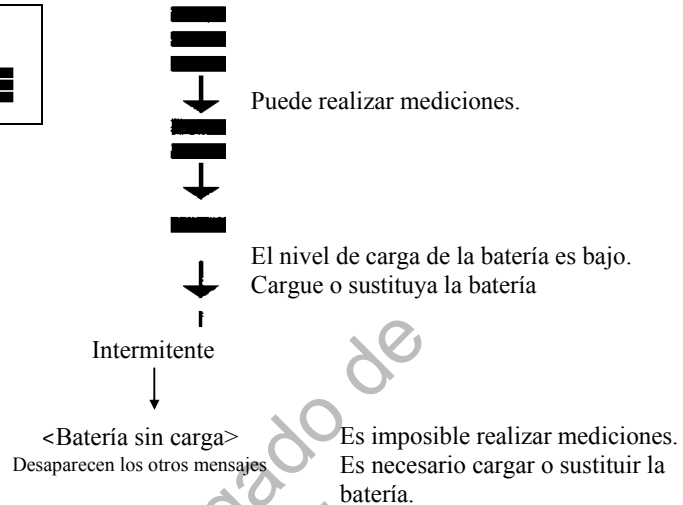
Puede realizar mediciones.

El nivel de carga de la batería es bajo. Cargue o sustituya la batería

Intermitente

<Batería sin carga>
Desaparecen los otros mensajes

Es imposible realizar mediciones. Es necesario cargar o sustituir la batería.

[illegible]ado de